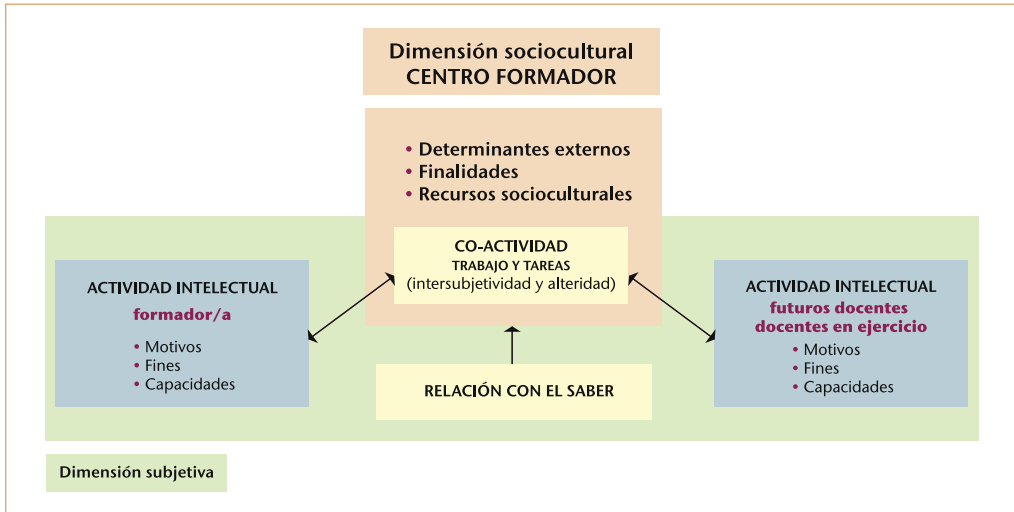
Dimensión sociocultural
CENTRO FORMADOR

• Determinantes externos
• Finalidades
• Recursos socioculturales

CO-ACTIVIDAD
TRABAJO Y TAREAS
(intersubjetividad y alteridad)

ACTIVIDAD INTELECTUAL
formador/a
• Motivos
• Fines
• Capacidades

ACTIVIDAD INTELECTUAL
futuros docentes
docentes en ejercicio
• Motivos
• Fines
• Capacidades

RELACIÓN CON EL SABER

Dimensión subjetiva